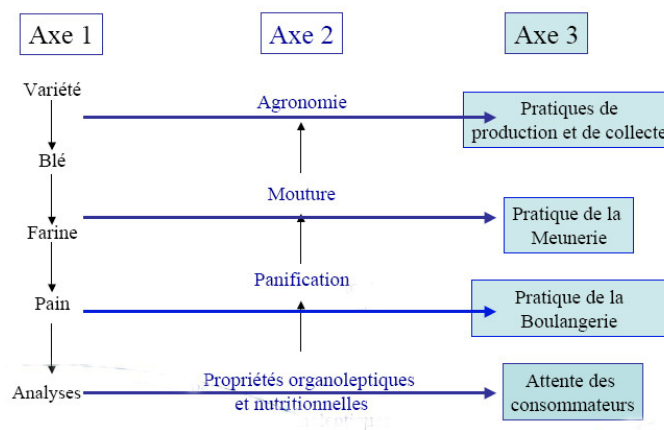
Axe 1

Axe 2

Axe 3

Variété

Blé

Farine

Pain

Analyses

Agronomie

Mouture

Panification

Propriétés organoleptiques et nutritionnelles

Pratiques de production et de collecte

Pratique de la Meunerie

Pratique de la Boulangerie

Attente des consommateurs